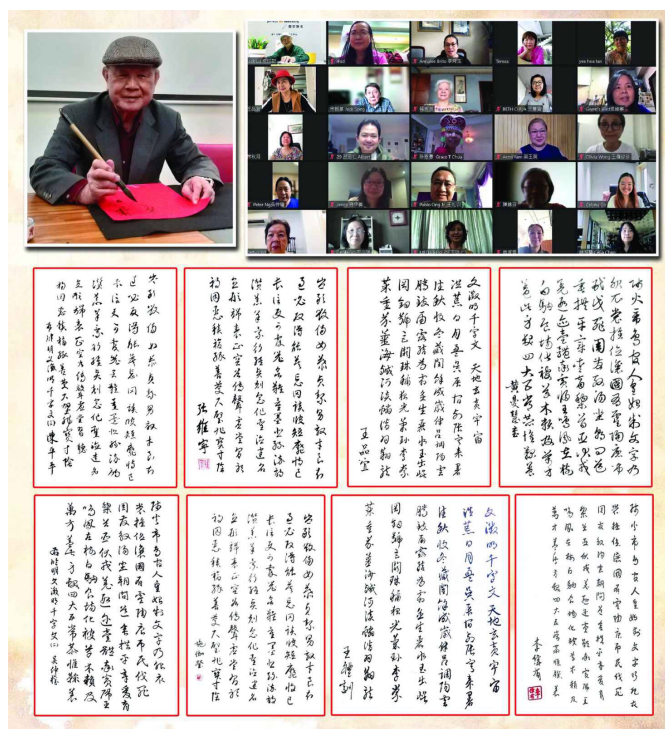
Annalise Britto 李明芝
Teresa
yee how lam
林哲川
Peter Ng
Peter Ong 王诗文
Grace Y Chiu
Jenna Yam 任玉凤
Olivia Wang 王明
Deborah Li

文淑此千字文 天地玄黄 宇宙洪荒 日月盈昃 辰宿列张 寒来暑往 秋收冬藏 闰余成岁 律吕调阳 云腾致雨 露结为霜 金生丽水 玉出昆冈 剑号巨阙 珠称夜光 果珍李柰 菜重芥姜 海咸河淡 鳞潜羽翔

王品宣

王体刚

李伟商

张维宇

陈平平

梅颜馨

黄慧慧